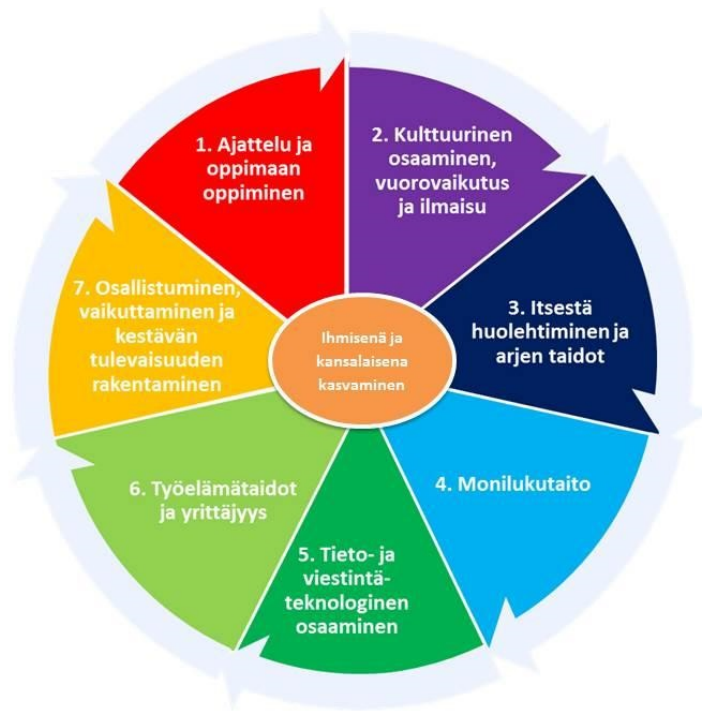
1. Ajattelu ja oppimaan oppiminen

2. Kulttuurinen osaaminen, vuorovaikutus ja ilmaisu

3. Itsestä huolehtiminen ja arjen taidot

4. Monilukutaito

5. Tieto- ja viestintäteknologinen osaaminen

6. Työelämätaidot ja yrittäjyys

7. Osallistuminen, vaikuttaminen ja kestävän tulevaisuuden rakentaminen

Ihmisenä ja kansalaisena kasvaminen